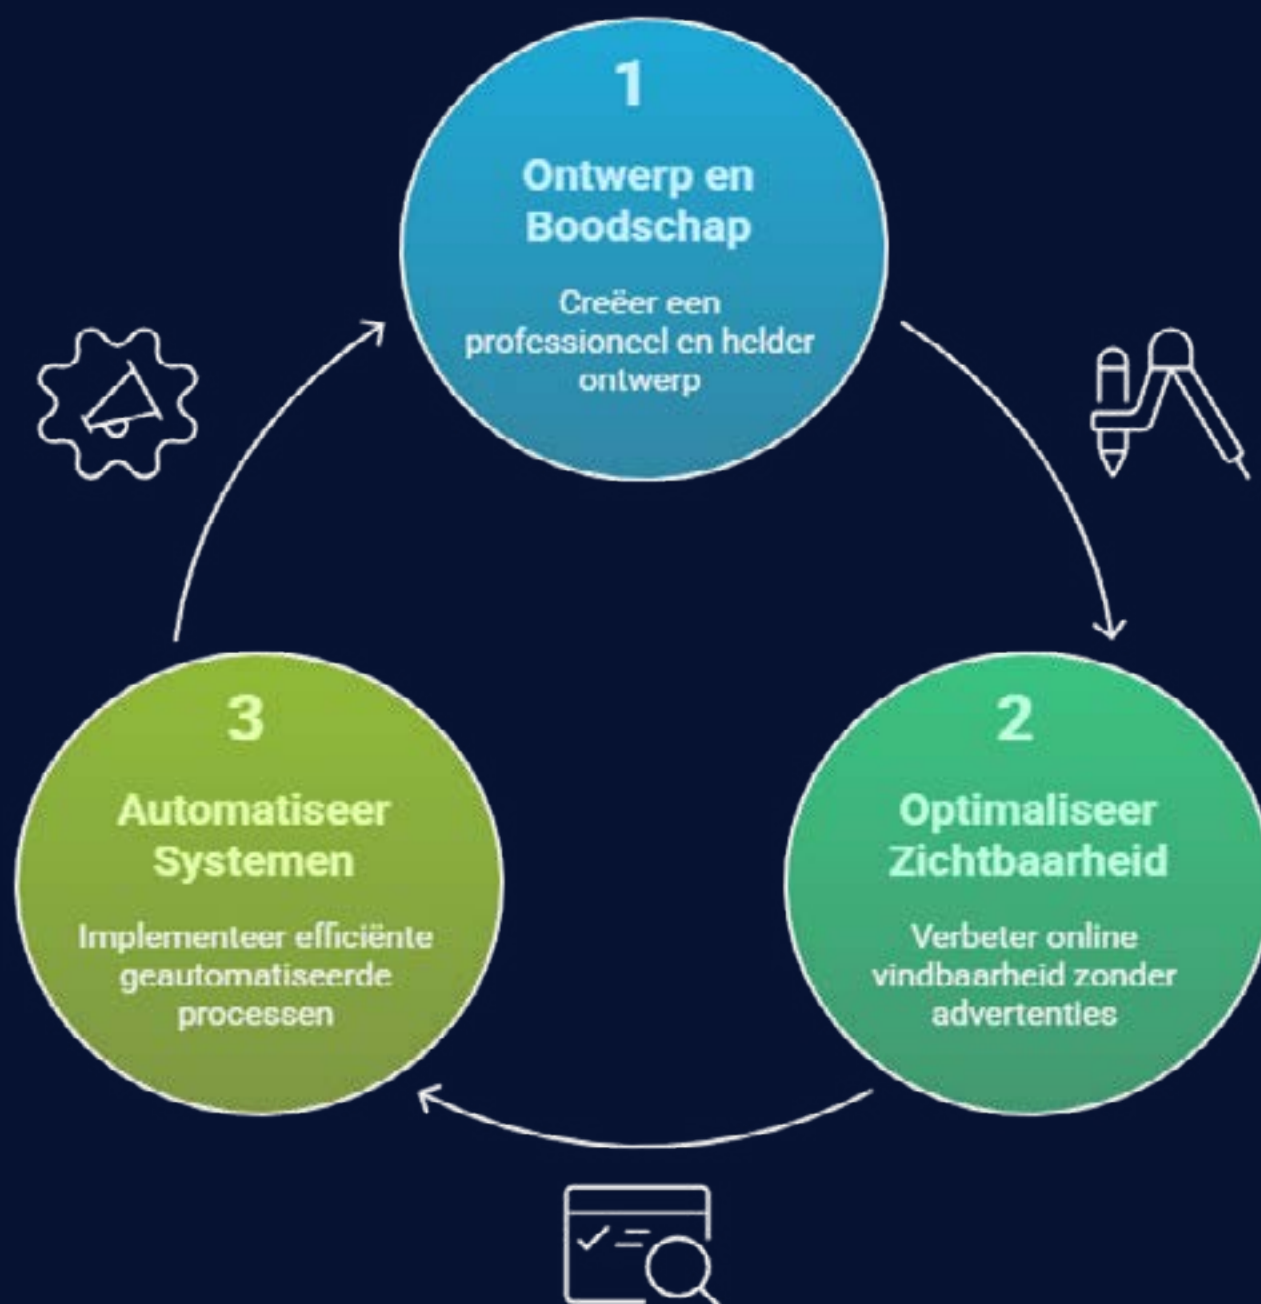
1
Ontwerp en Boodschap
Creëer een professioneel en helder ontwerp

2
Optimaliseer Zichtbaarheid
Verbeter online vindbaarheid zonder advertenties

3
Automatiseer Systemen
Implementeer efficiënte geautomatiseerde processen